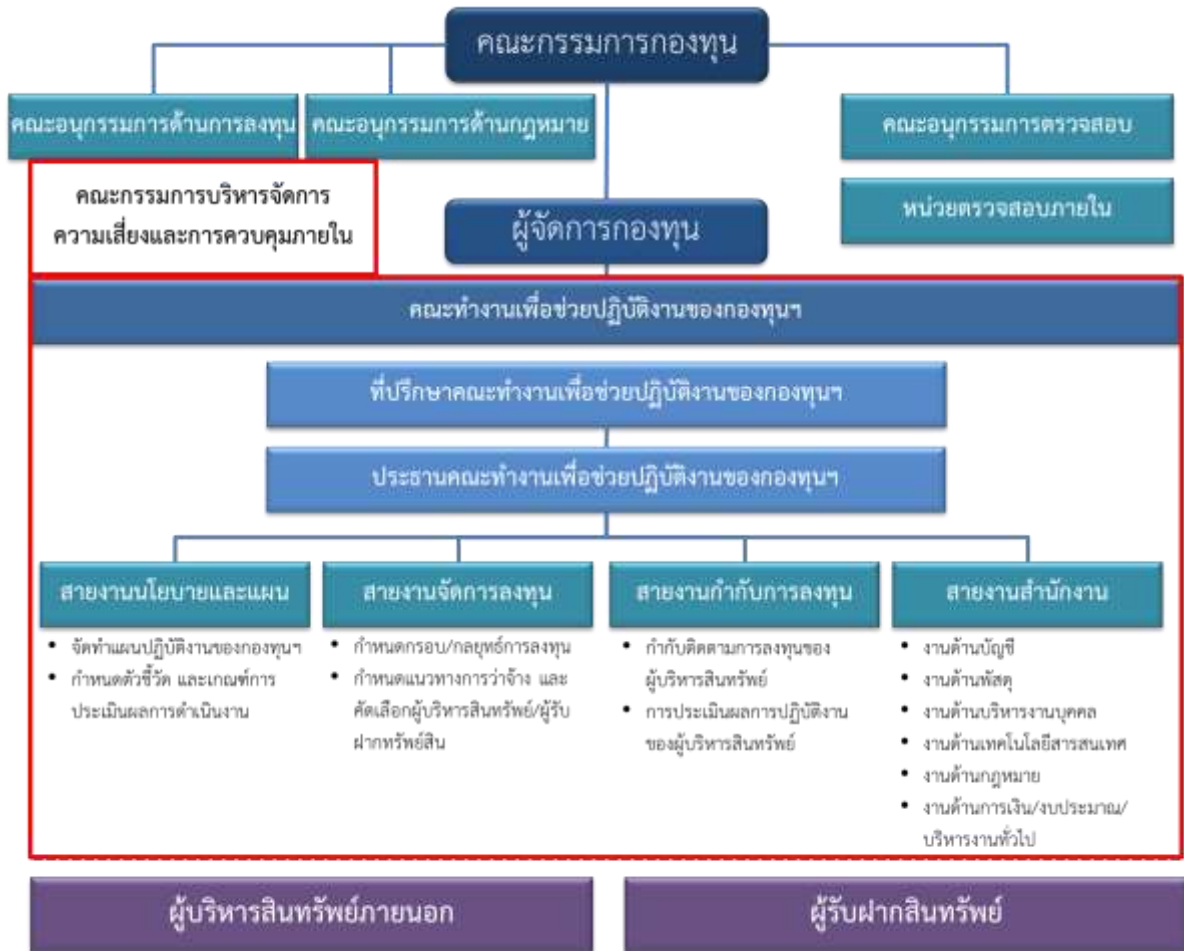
คณะกรรมการกองทุน

คณะอนุกรรมการด้านการลงทุน

คณะอนุกรรมการด้านกฎหมาย

คณะอนุกรรมการตรวจสอบ

คณะกรรมการบริหารจัดการความเสี่ยงและการควบคุมภายใน

ผู้จัดการกองทุน

หน่วยตรวจสอบภายใน

คณะทำงานเพื่อช่วยปฏิบัติงานของกองทุนฯ

ที่ปรึกษาคณะทำงานเพื่อช่วยปฏิบัติงานของกองทุนฯ

ประธานคณะทำงานเพื่อช่วยปฏิบัติงานของกองทุนฯ

สายงานนโยบายและแผน
- จัดทำแผนปฏิบัติงานของกองทุนฯ
- กำหนดตัวชี้วัด และเกณฑ์การประเมินผลการดำเนินงาน

สายงานจัดการลงทุน
- กำหนดกรอบ/กลยุทธ์การลงทุน
- กำหนดแนวทางการว่าจ้าง และคัดเลือกผู้บริหารสินทรัพย์/ผู้รับฝากทรัพย์สิน

สายงานกำกับการลงทุน
- กำกับติดตามการลงทุนของผู้บริหารสินทรัพย์
- การประเมินผลการปฏิบัติงานของผู้บริหารสินทรัพย์

สายงานสำนักงาน
- งานด้านบัญชี
- งานด้านพัสดุ
- งานด้านบริหารงานบุคคล
- งานด้านเทคโนโลยีสารสนเทศ
- งานด้านกฎหมาย
- งานด้านการเงิน/งบประมาณ/บริหารงานทั่วไป

ผู้บริหารสินทรัพย์ภายนอก

ผู้รับฝากสินทรัพย์